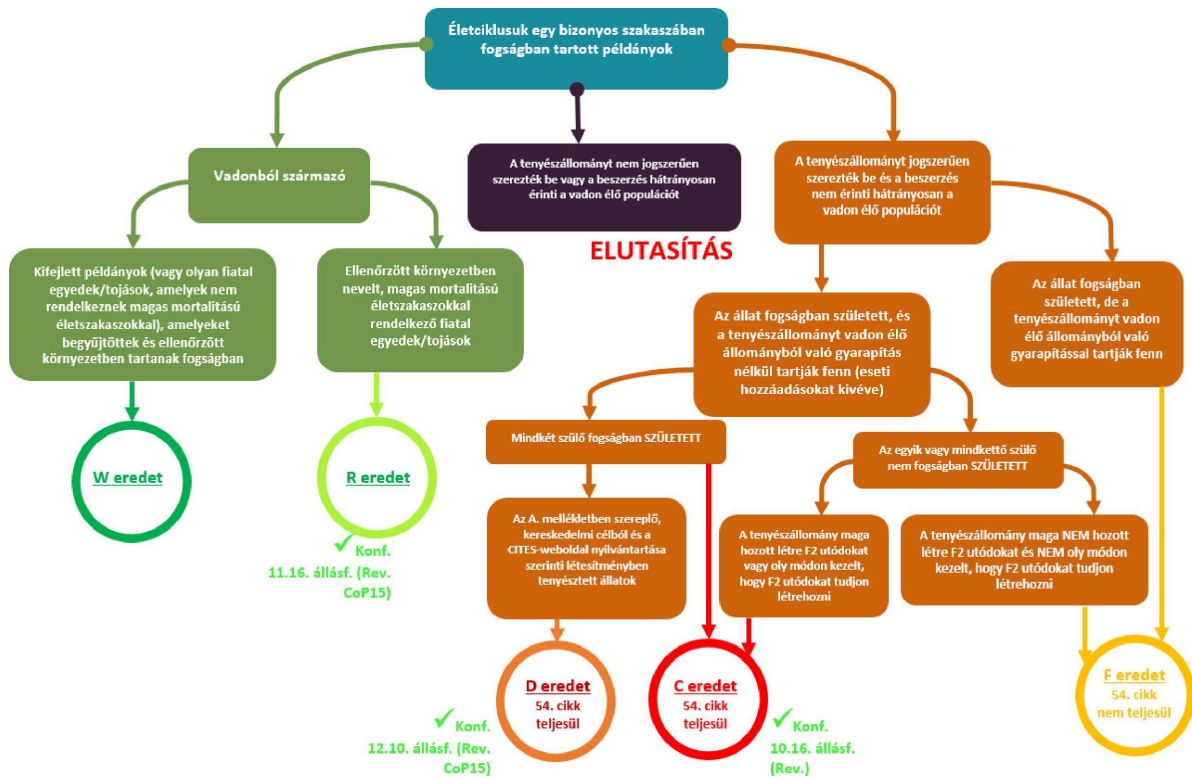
Életciklusuk egy bizonyos szakaszában fogságban tartott példányok

Vadonból származó

A tenyészállományt nem jogszerűen szerezték be vagy a beszerzés hátrányosan érinti a vadon élő populációt

ELUTASÍTÁS

A tenyészállományt jogszerűen szerezték be és a beszerzés nem érinti hátrányosan a vadon élő populációt

Kifejlett példányok (vagy olyan fiatal egyedek/tojások, amelyek nem rendelkeznek magas mortalitású életszakaszokkal), amelyeket begyűjtöttek és ellenőrzött környezetben tartanak fogságban

Ellenőrzött környezetben nevelt, magas mortalitású életszakaszokkal rendelkező fiatal egyedek/tojások

Az állat fogságban született, és a tenyészállományt vadon élő állományból való gyarapítás nélkül tartják fenn (eseti hozzáadásokat kivéve)

Az állat fogságban született, de a tenyészállományt vadon élő állományból való gyarapítással tartják fenn

W eredet

R eredet

Konf. 11.16. állásf. (Rev. CoP15)

Mindkét szülő fogságban SZÜLETETT

Az egyik vagy mindkettő szülő nem fogságban SZÜLETETT

Az A. mellékletben szereplő, kereskedelmi célból és a CITES-weboldal nyilvántartása szerinti létesítményben tenyésztett állatok

A tenyészállomány maga hozott létre F2 utódokat vagy oly módon kezelt, hogy F2 utódokat tudjon létrehozni

A tenyészállomány maga NEM hozott létre F2 utódokat és NEM oly módon kezelt, hogy F2 utódokat tudjon létrehozni

D eredet
54. cikk teljesül

C eredet
54. cikk teljesül

F eredet
54. cikk nem teljesül

Konf. 12.10. állásf. (Rev. CoP15)

Konf. 10.16. állásf. (Rev.)